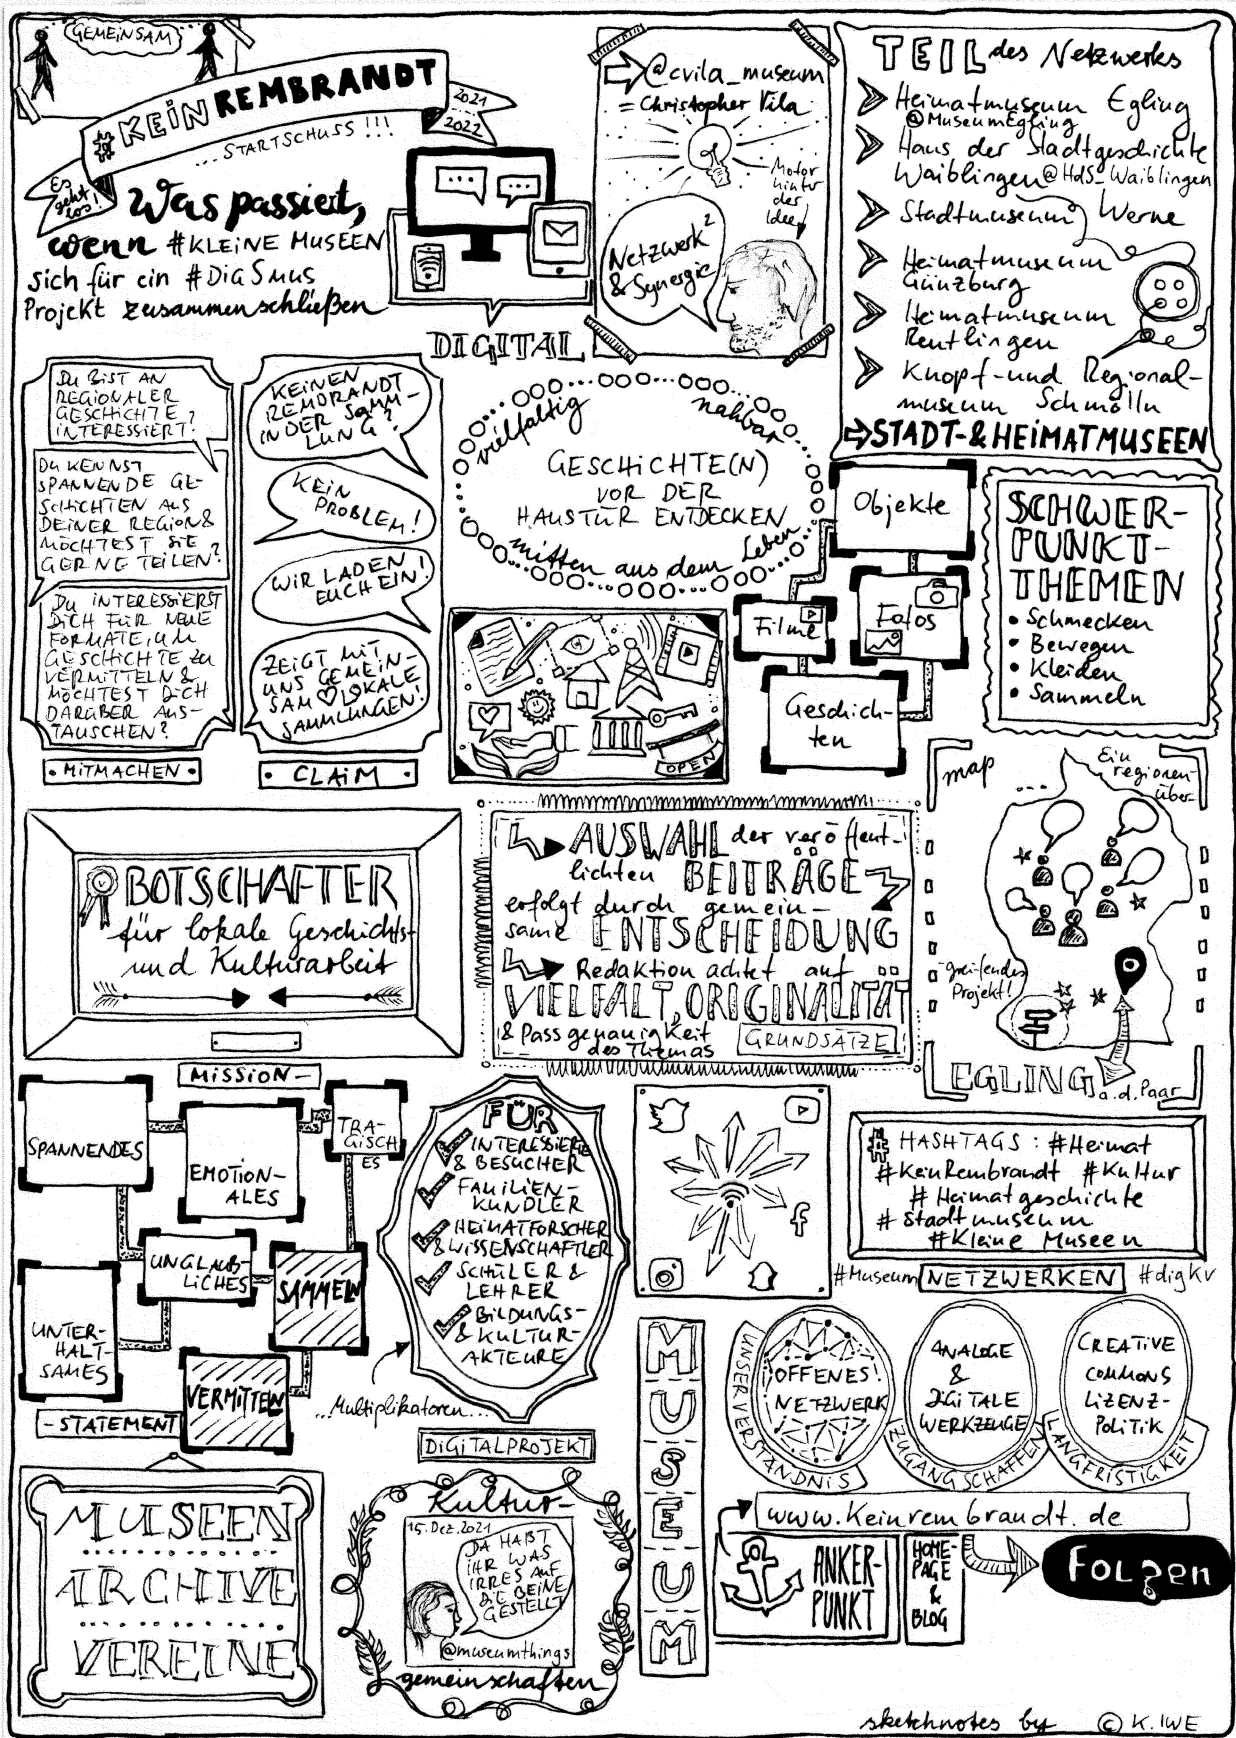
GEMEINSAM

#KEIN REMBRANDT

2021 – 2022

...STARTSCHUSS !!!

Es geht los!

Was passiert, wenn #KLEINE MUSEEN sich für ein #DigSmus Projekt zusammenschließen

DIGITAL

@cvila_museum = Christopher Vila

Motor hinter der Idee

Netzwerk$^2$ & Synergie

TEIL des Netzwerks

Heimatmuseum Egling @MuseumEgling

Haus der Stadtgeschichte Waiblingen @HdS_Waiblingen

Stadtmuseum Werne

Heimatmuseum Günzburg

Heimatmuseum Reutlingen

Knopf- und Regionalmuseum Schmölln

STADT- & HEIMATMUSEEN

DU BIST AN REGIONALER GESCHICHTE INTERESSIERT?

DU KENNST SPANNENDE GESCHICHTEN AUS DEINER REGION & MÖCHTEST SIE GERNE TEILEN?

DU INTERESSIERST DICH FÜR NEUE FORMATE UM GESCHICHTE ZU VERMITTELN & MÖCHTEST DICH DARÜBER AUSTAUSCHEN?

MITMACHEN

KEINEN REMBRANDT IN DER SAMMLUNG?

KEIN PROBLEM!

WIR LADEN EUCH EIN!

ZEIGT MIT UNS GEMEINSAM ♡ LOKALE SAMMLUNGEN!

CLAIM

vielfältig

nahbar

GESCHICHTE(N) VOR DER HAUSTÜR ENTDECKEN

mitten aus dem Leben

Objekte

Filme

Fotos

Geschichten

SCHWERPUNKTTHEMEN
• Schmecken
• Bewegen
• Kleiden
• Sammeln

OPEN

map ... Ein regionenübergreifendes Projekt!

EGLING a.d. Paar

BOTSCHAFTER für lokale Geschichts- und Kulturarbeit

MISSION

AUSWAHL der veröffentlichten BEITRÄGE erfolgt durch gemeinsame ENTSCHEIDUNG

Redaktion achtet auf VIELFALT, ORIGINALITÄT & Passgenauigkeit des Themas

GRUNDSÄTZE

SPANNENDES

EMOTIONALES

TRAGISCHES

UNGLAUBLICHES

SAMMELN

UNTERHALTSAMES

VERMITTELN

STATEMENT

FÜR
INTERESSIERTE & BESUCHER
FAMILIENKUNDLER
HEIMATFORSCHER & WISSENSCHAFTLER
SCHÜLER & LEHRER
BILDUNGS- & KULTURAKTEURE

...Multiplikatoren...

DIGITALPROJEKT

HASHTAGS: #Heimat #KeinRembrandt #Kultur #Heimatgeschichte #stadtmuseum #Kleine Museen

#Museum NETZWERKEN #digKV

MUSEUM

OFFENES NETZWERK

UNSER VERSTÄNDNIS

ANALOGE & DIGITALE WERKZEUGE

ZUGANG SCHAFFEN

CREATIVE COMMONS LIZENZPOLITIK

LANGFRISTIGKEIT

MUSEEN ARCHIVE VEREINE

Kultur-gemeinschaften

15. Dez. 2021

DA HABT IHR WAS IRRES AUF DIE BEINE GESTELLT

@museumthings

www.Keinrembrandt.de

ANKERPUNKT

HOMEPAGE & BLOG

Folgen

sketchnotes by © K. IWE